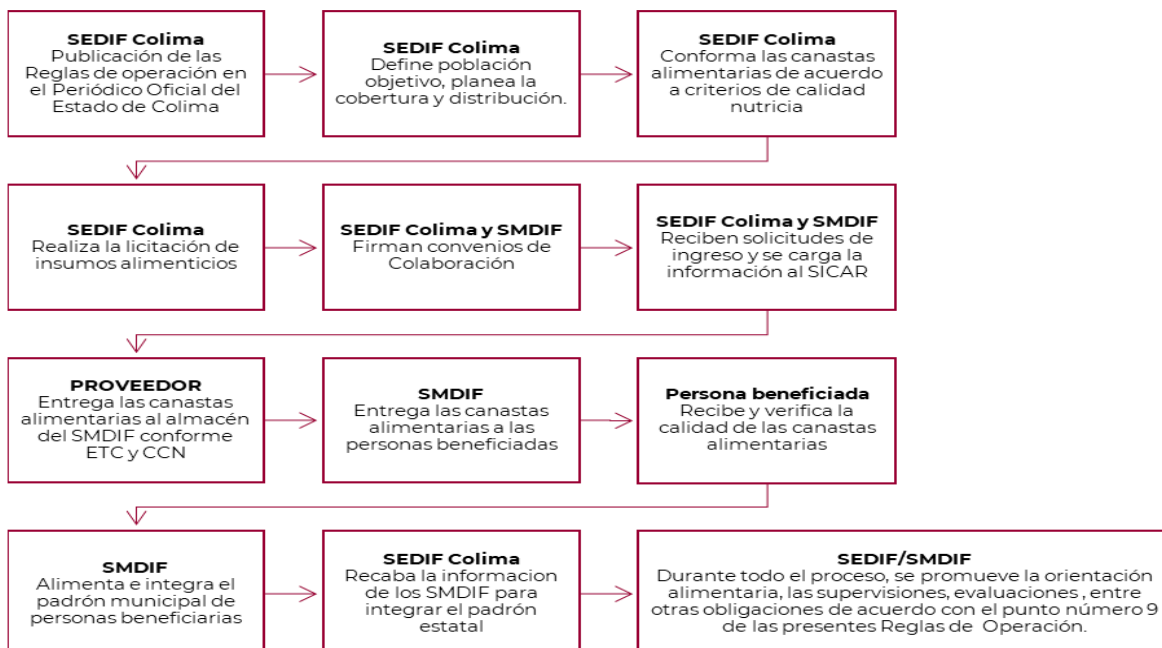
**SEDIF Colima**
Publicación de las Reglas de operación en el Periódico Oficial del Estado de Colima

**SEDIF Colima**
Define población objetivo, planea la cobertura y distribución.

**SEDIF Colima**
Conforma las canastas alimentarias de acuerdo a criterios de calidad nutricia

**SEDIF Colima**
Realiza la licitación de insumos alimenticios

**SEDIF Colima y SMDIF**
Firman convenios de Colaboración

**SEDIF Colima y SMDIF**
Reciben solicitudes de ingreso y se carga la información al SICAR

**PROVEEDOR**
Entrega las canastas alimentarias al almacén del SMDIF conforme ETC y CCN

**SMDIF**
Entrega las canastas alimentarias a las personas beneficiadas

**Persona beneficiada**
Recibe y verifica la calidad de las canastas alimentarias

**SMDIF**
Alimenta e integra el padrón municipal de personas beneficiarias

**SEDIF Colima**
Recaba la informacion de los SMDIF para integrar el padrón estatal

**SEDIF/SMDIF**
Durante todo el proceso, se promueve la orientación alimentaria, las supervisiones, evaluaciones , entre otras obligaciones de acuerdo con el punto número 9 de las presentes Reglas de Operación.